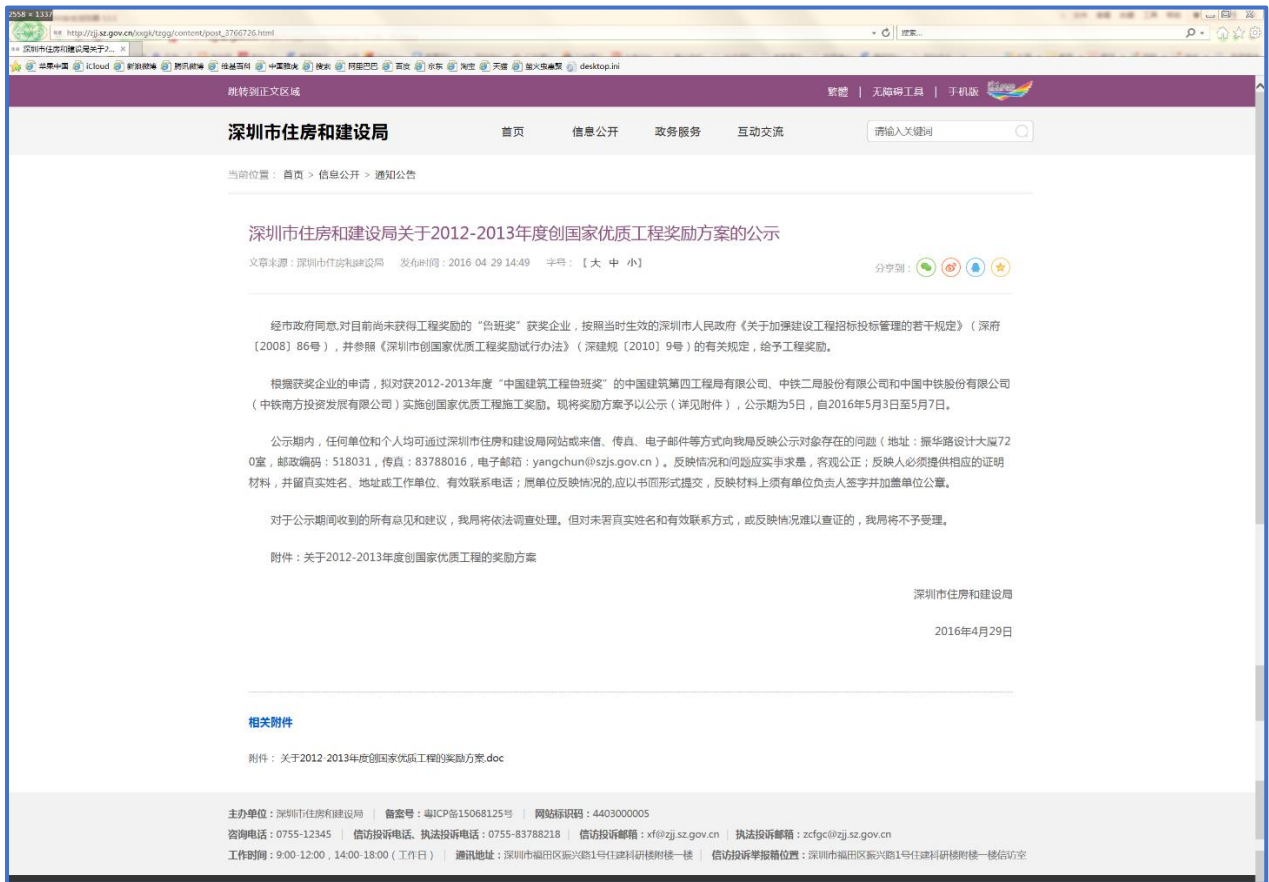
2558 × 1337

http://zjj.sz.gov.cn/xxgk/tzgg/content/post_3766726.html

深圳市住房和建设局关于2...

苹果中国 iCloud 新浪微博 腾讯微博 维基百科 中国地图 搜索 阿里巴巴 百度 京东 淘宝 天猫 萤火虫 desktop.ini

跳转到正文区域

繁體 | 无障碍工具 | 手机版

深圳市住房和建设局

首页 信息公开 政务服务 互动交流

请输入关键词

当前位置： 首页 > 信息公开 > 通知公告

深圳市住房和建设局关于2012-2013年度创国家优质工程奖励方案的公示

文章来源：深圳市住房和建设局 发布时间：2016-04-29 14:49 字号：【大 中 小】

分享到：

经市政府同意,对目前尚未获得工程奖励的“鲁班奖”获奖企业，按照当时生效的深圳市人民政府《关于加强建设工程招标投标管理的若干规定》（深府〔2008〕86号），并参照《深圳市创国家优质工程奖励试行办法》（深建规〔2010〕9号）的有关规定，给予工程奖励。

根据获奖企业的申请，拟对获2012-2013年度“中国建筑工程鲁班奖”的中国建筑第四工程局有限公司、中铁二局股份有限公司和中国中铁股份有限公司（中铁南方投资发展有限公司）实施创国家优质工程施工奖励。现将奖励方案予以公示（详见附件），公示期为5日，自2016年5月3日至5月7日。

公示期内，任何单位和个人均可通过深圳市住房和建设局网站或来信、传真、电子邮件等方式向我局反映公示对象存在的问题（地址：振华路设计大厦720室，邮政编码：518031，传真：83788016，电子邮箱：yangchun@szjs.gov.cn）。反映情况和问题应实事求是，客观公正；反映人必须提供相应的证明材料，并留真实姓名、地址或工作单位、有效联系电话；属单位反映情况的,应以书面形式提交，反映材料上须有单位负责人签字并加盖单位公章。

对于公示期间收到的所有意见和建议，我局将依法调查处理。但对未署真实姓名和有效联系方式，或反映情况难以查证的，我局将不予受理。

附件：关于2012-2013年度创国家优质工程的奖励方案

深圳市住房和建设局

2016年4月29日

相关附件

附件： 关于2012-2013年度创国家优质工程的奖励方案.doc

主办单位：深圳市住房和建设局 | 备案号：粤ICP备15068125号 | 网站标识码：4403000005

咨询电话：0755-12345 | 信访投诉电话、执法投诉电话：0755-83788218 | 信访投诉邮箱：xf@zjj.sz.gov.cn | 执法投诉邮箱：zcfgc@zjj.sz.gov.cn

工作时间：9:00-12:00，14:00-18:00（工作日） | 通讯地址：深圳市福田区振兴路1号住建科研楼附楼一楼 | 信访投诉举报箱位置：深圳市福田区振兴路1号住建科研楼附楼一楼信访室